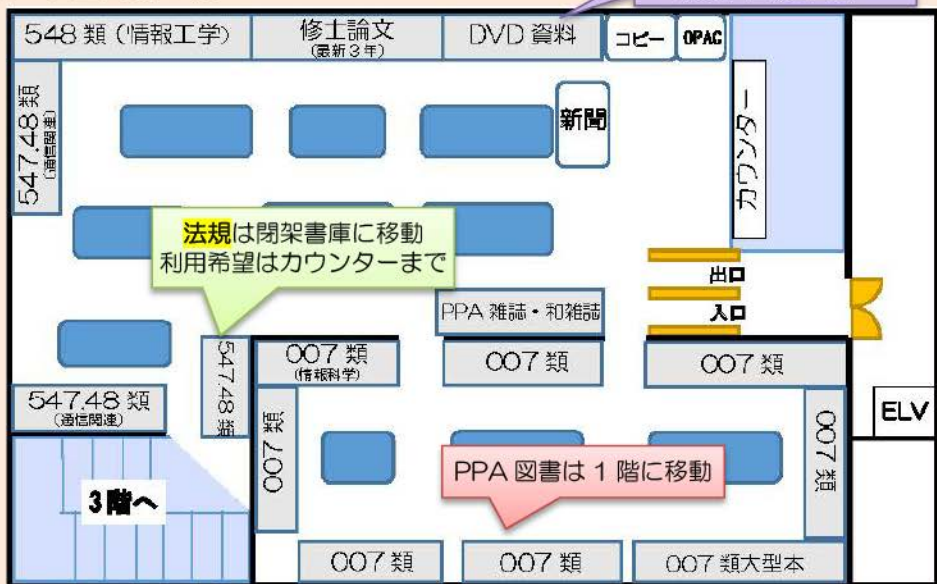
548 類（情報工学）

修士論文
（最新３年）

DVD 資料

コピー

OPAC

547.48 類
（通信関連）

新聞

カウンター

法規は閉架書庫に移動
利用希望はカウンターまで

出口

入口

PPA 雑誌・和雑誌

547.48 類

007 類
（情報科学）

007 類

007 類

547.48 類
（通信関連）

007 類

007 類

ELV

3 階へ

PPA 図書は 1 階に移動

007 類

007 類

007 類大型本